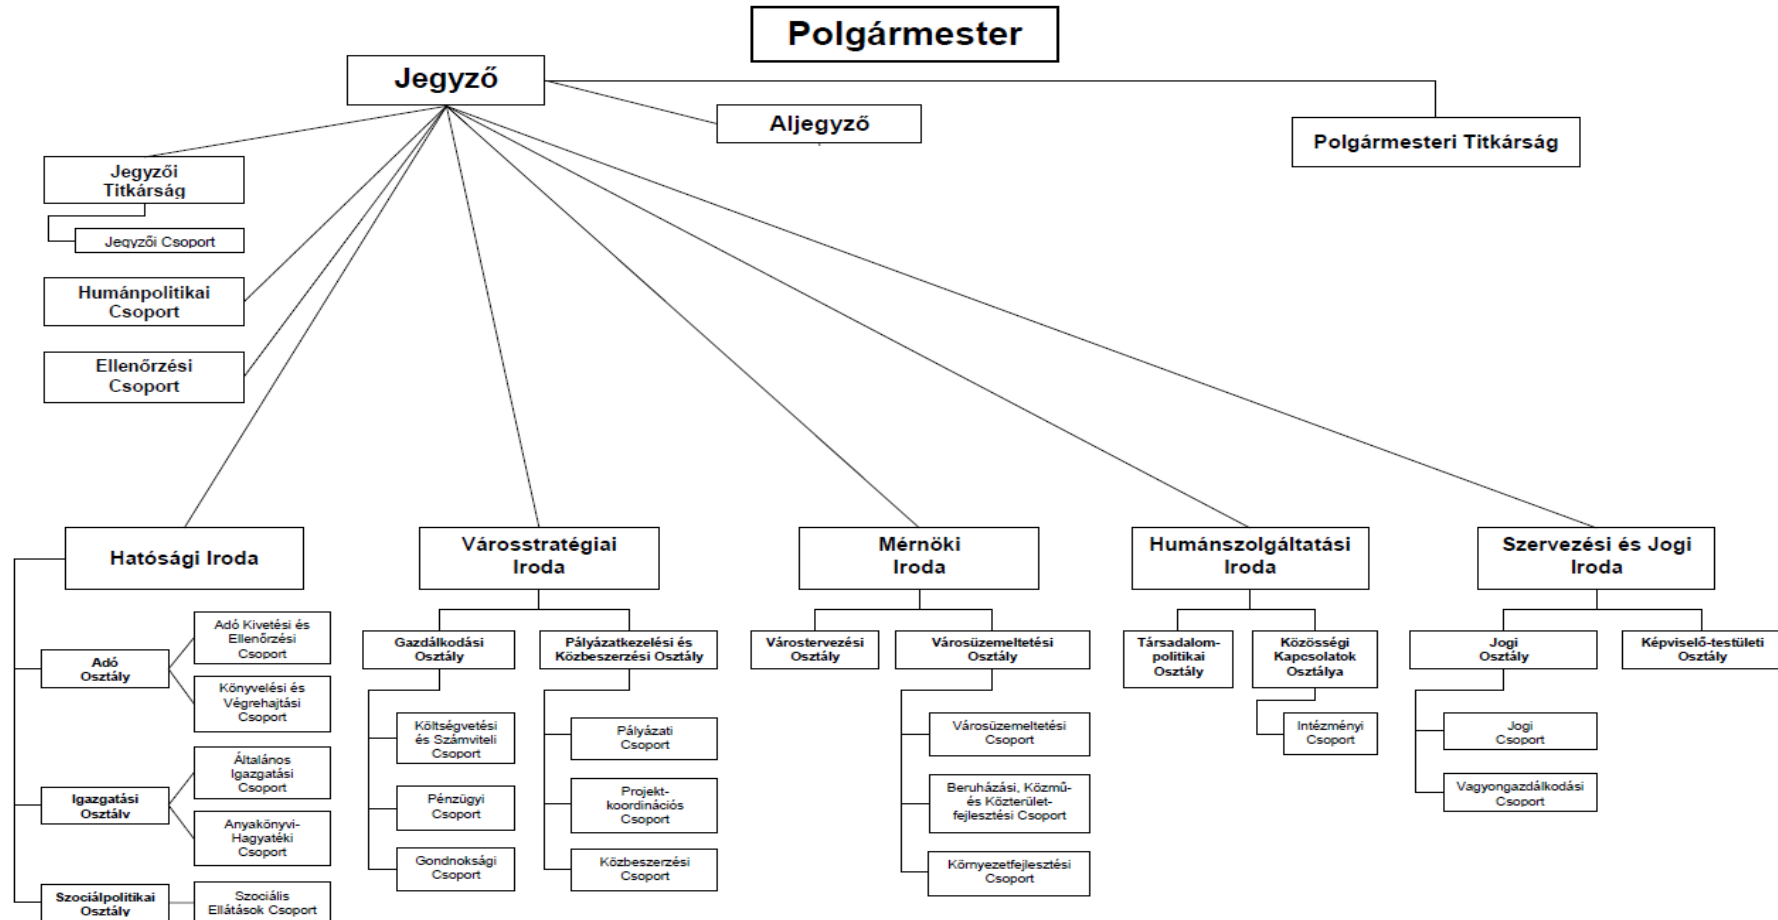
Polgármester

Jegyző

Aljegyző

Polgármesteri Titkárság

Jegyzői Titkárság

Jegyzői Csoport

Humánpolitikai Csoport

Ellenőrzési Csoport

Hatósági Iroda

Adó Osztály

Adó Kivetési és Ellenőrzési Csoport

Könyvelési és Végrehajtási Csoport

Igazgatási Osztály

Általános Igazgatási Csoport

Anyakönyvi-Hagyatéki Csoport

Szociálpolitikai Osztály

Szociális Ellátások Csoport

Városstratégiai Iroda

Gazdálkodási Osztály

Költségvetési és Számviteli Csoport

Pénzügyi Csoport

Gondnoksági Csoport

Pályázatkezelési és Közbeszerzési Osztály

Pályázati Csoport

Projekt-koordinációs Csoport

Közbeszerzési Csoport

Mérnöki Iroda

Várostervezési Osztály

Városüzemeltetési Osztály

Városüzemeltetési Csoport

Beruházási, Közmű- és Közterület-fejlesztési Csoport

Környezetfejlesztési Csoport

Humánszolgáltatási Iroda

Társadalom-politikai Osztály

Közösségi Kapcsolatok Osztálya

Intézményi Csoport

Szervezési és Jogi Iroda

Jogi Osztály

Jogi Csoport

Vagyongazdálkodási Csoport

Képviselő-testületi Osztály